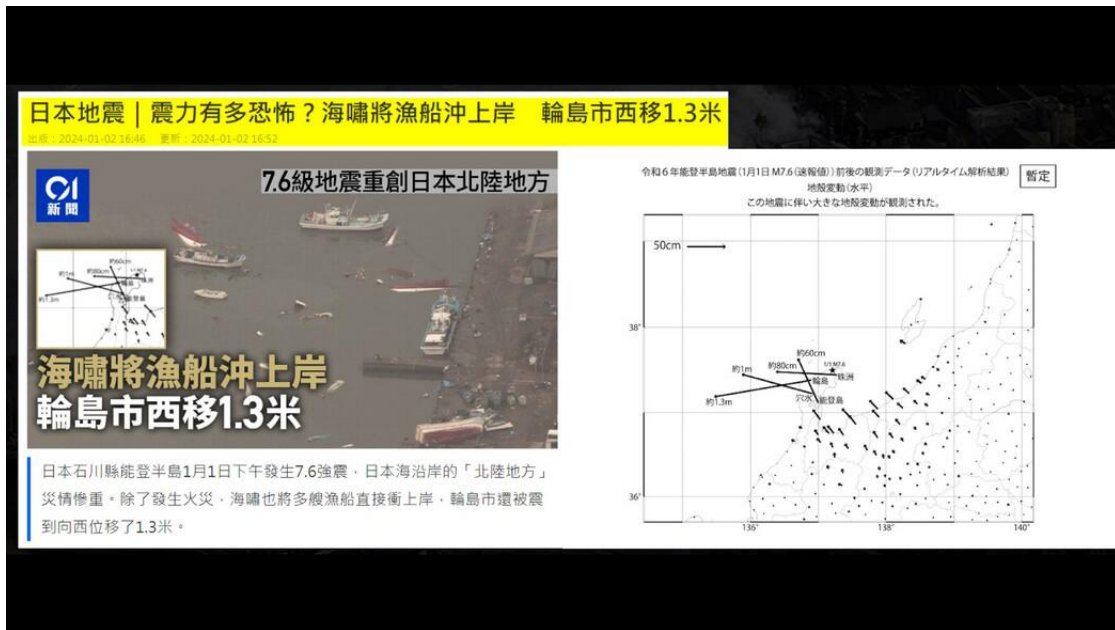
日本地震｜震力有多恐怖？海嘯將漁船沖上岸　輪島市西移1.3米

出版：2024-01-02 16:46　更新：2024-01-02 16:52

01 新聞

7.6級地震重創日本北陸地方

約60cm
約1m
約80cm
約1.3m
輪島
能登島

海嘯將漁船沖上岸
輪島市西移1.3米

日本石川縣能登半島1月1日下午發生7.6強震，日本海沿岸的「北陸地方」災情慘重。除了發生火災，海嘯也將多艘漁船直接衝上岸，輪島市還被震到向西位移了1.3米。

令和６年能登半島地震（1月1日 M7.6（速報値））前後の観測データ（リアルタイム解析結果）
地殻変動（水平）
この地震に伴い大きな地殻変動が観測された。

暫定

50cm

38°

36°

136°

138°

140°

約60cm
1/1 M7.6
約80cm
約1m
珠洲
輪島
約1.3m
穴水
能登島